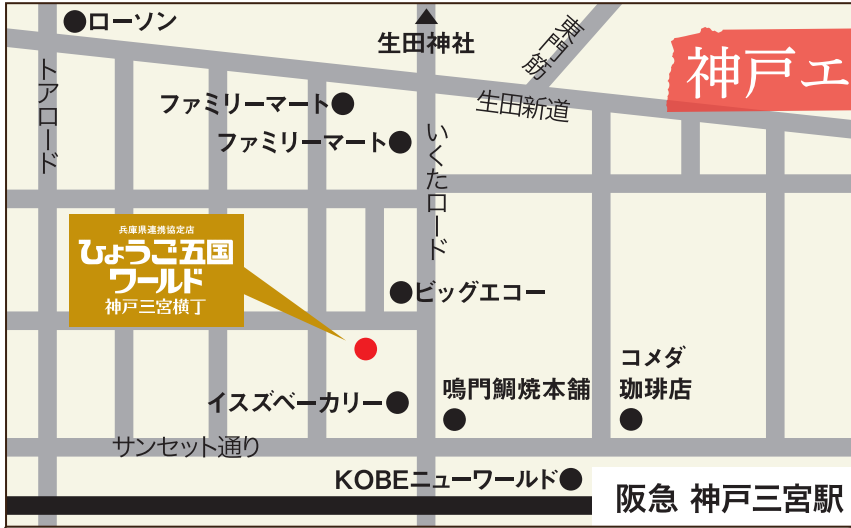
●ローソン

生田神社

東門筋

神戸エ

トアロード

ファミリーマート●

ファミリーマート●

生田新道

いくたロード

兵庫県連携協定店
ひょうご五国ワールド
神戸三宮横丁

●ビッグエコー

イスズベーカリー●

鳴門鯛焼本舗

コメダ珈琲店

サンセット通り

KOBEニューワールド●

阪急 神戸三宮駅